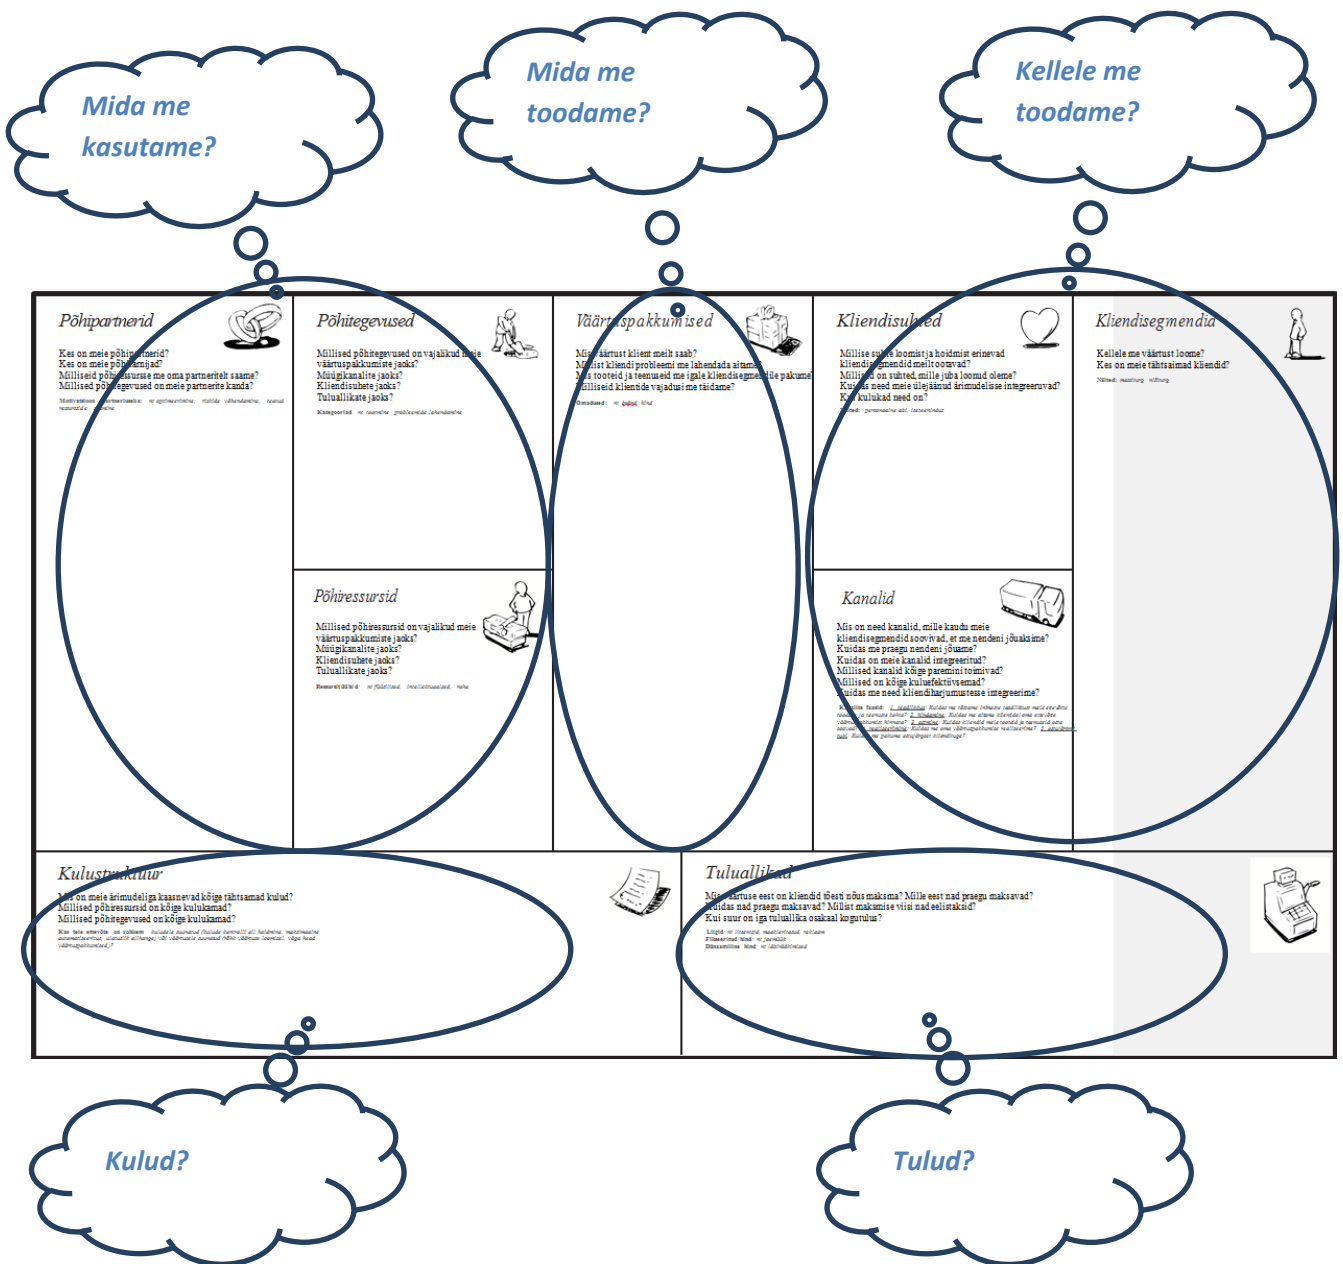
Mida me kasutame?

Mida me toodame?

Kellele me toodame?

Põhipartnerid

Kes on meie põhipartnerid?
Kes on meie põhitarnijad?
Milliseid põhiressursse me oma partneritelt saame?
Millised põhitegevused on meie partnerite kanda?

Motivatsioon partnerlusele: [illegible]

Põhitegevused

Millised põhitegevused on vajalikud meie väärtuspakkumiste jaoks?
Müügikanalite jaoks?
Kliendisuhete jaoks?
Tuluallikate jaoks?

Kategooriad: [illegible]

Põhiressursid

Millised põhiressursid on vajalikud meie väärtuspakkumiste jaoks?
Müügikanalite jaoks?
Kliendisuhete jaoks?
Tuluallikate jaoks?

Ressursitüübid: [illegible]

Väärtuspakkumised

Mis väärtust klient meilt saab?
Millist kliendi probleemi me lahendada aitame?
Mis tooteid ja teenuseid me igale kliendisegmendile pakume?
Milliseid klientide vajadusi me täidame?

Omadused: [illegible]

Kliendisuhted

Millise suhte loomist ja hoidmist erinevad kliendisegmendid meilt ootavad?
Milliseid on suhted, mille juba loonud oleme?
Kuidas need meie ülejäänud ärimudelisse integreeruvad?
Kui kulukad need on?

Näited: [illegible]

Kanalid

Mis on need kanalid, mille kaudu meie kliendisegmendid soovivad, et me nendeni jõuaksime?
Kuidas me praegu nendeni jõuame?
Kuidas on meie kanalid integreeritud?
Millised kanalid kõige paremini toimivad?
Millised on kõige kuluefektiivsemad?
Kuidas me need kliendiharjumustesse integreerime?

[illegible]

Kliendisegmendid

Kellele me väärtust loome?
Kes on meie tähtsaimad kliendid?

Näited: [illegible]

Kulustruktuur

Mis on meie ärimudeliga kaasnevad kõige tähtsamad kulud?
Millised põhiressursid on kõige kulukamad?
Millised põhitegevused on kõige kulukamad?

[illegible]

Tuluallikad

Mis väärtuse eest on kliendid tõesti nõus maksma? Mille eest nad praegu maksavad?
Kuidas nad praegu maksavad? Millist maksmise viisi nad eelistaksid?
Kui suur on iga tuluallika osakaal kogutulus?

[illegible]

Kulud?

Tulud?